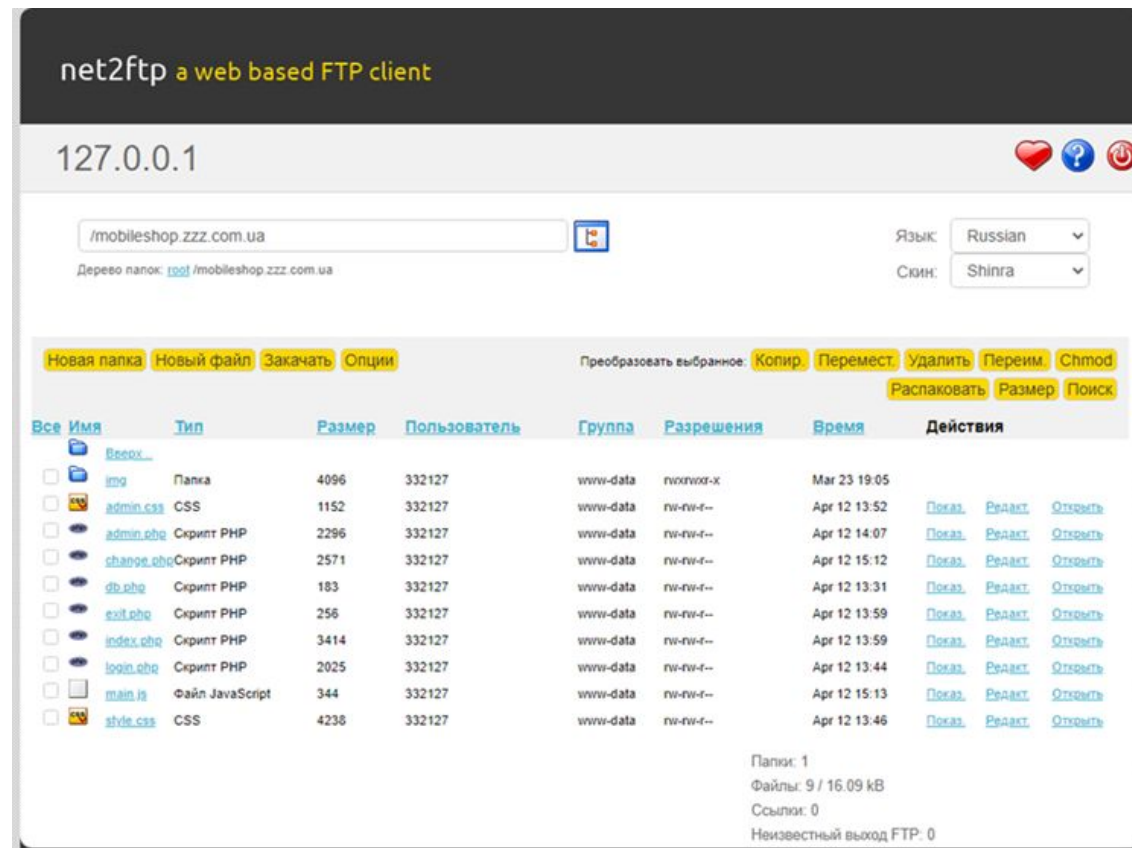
net2ftp a web based FTP client

127.0.0.1

/mobileshop.zzz.com.ua

Дерево папок: root /mobileshop.zzz.com.ua

Язык: Russian
Скин: Shinra

Новая папка Новый файл Закачать Опции

Преобразовать выбранное: Копир. Перемест. Удалить Переим. Chmod Распаковать Размер Поиск

| Все | Имя | Тип | Размер | Пользователь | Группа | Разрешения | Время | Действия | | |
|---|---|---|---|---|---|---|---|---|---|---|
| | Вверх | | | | | | | | | |
| | img | Папка | 4096 | 332127 | www-data | rwxrwxr-x | Mar 23 19:05 | | | |
| | admin.css | CSS | 1152 | 332127 | www-data | rw-rw-r-- | Apr 12 13:52 | Показ. | Редакт. | Открыть |
| | admin.php | Скрипт PHP | 2296 | 332127 | www-data | rw-rw-r-- | Apr 12 14:07 | Показ. | Редакт. | Открыть |
| | change.php | Скрипт PHP | 2571 | 332127 | www-data | rw-rw-r-- | Apr 12 15:12 | Показ. | Редакт. | Открыть |
| | db.php | Скрипт PHP | 183 | 332127 | www-data | rw-rw-r-- | Apr 12 13:31 | Показ. | Редакт. | Открыть |
| | exit.php | Скрипт PHP | 256 | 332127 | www-data | rw-rw-r-- | Apr 12 13:59 | Показ. | Редакт. | Открыть |
| | index.php | Скрипт PHP | 3414 | 332127 | www-data | rw-rw-r-- | Apr 12 13:59 | Показ. | Редакт. | Открыть |
| | login.php | Скрипт PHP | 2025 | 332127 | www-data | rw-rw-r-- | Apr 12 13:44 | Показ. | Редакт. | Открыть |
| | main.js | Файл JavaScript | 344 | 332127 | www-data | rw-rw-r-- | Apr 12 15:13 | Показ. | Редакт. | Открыть |
| | style.css | CSS | 4238 | 332127 | www-data | rw-rw-r-- | Apr 12 13:46 | Показ. | Редакт. | Открыть |

Папки: 1
Файлы: 9 / 16.09 kB
Ссылки: 0
Неизвестный выход FTP: 0